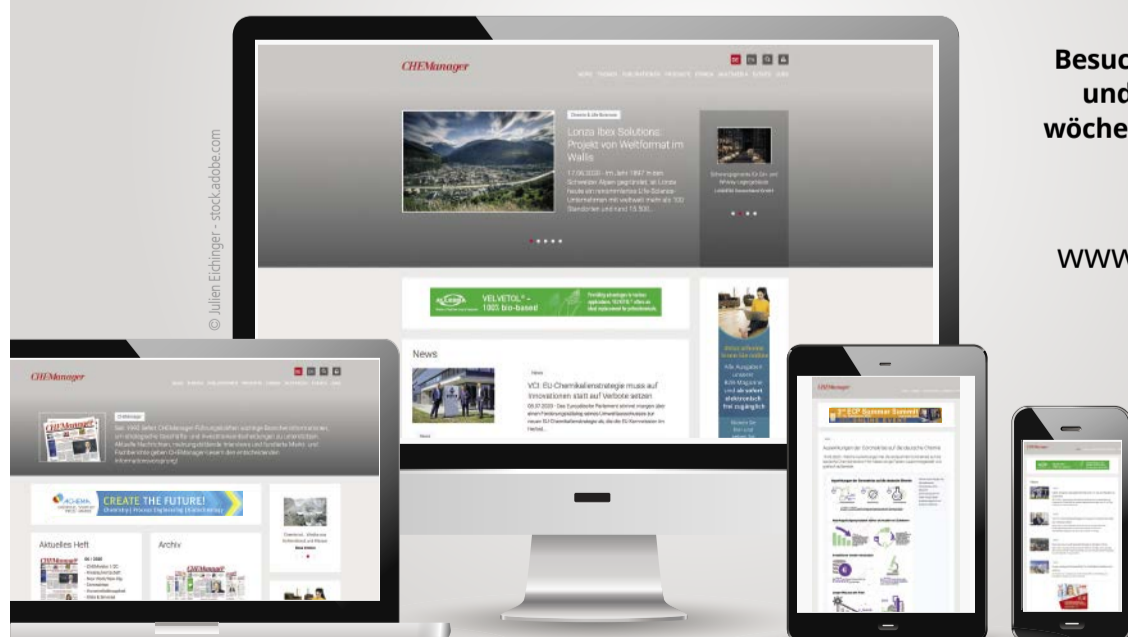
Besuc und wöche

www

© Julien Eichinger - stock.adobe.com

CHEManager

Chemie & Life Sciences

Lonza Ibex Solutions: Projekt von Weltformat im Wallis

17.06.2020 - Im Jahr 1897 in den Schweizer Alpen gegründet, ist Lonza heute ein renommiertes Life-Science-Unternehmen mit weltweit mehr als 100 Standorten und rund 15.500...

VELVETOL® – 100% bio-based

News

VCI: EU-Chemikalienstrategie muss auf Innovationen statt auf Verbote setzen

CHEManager

CREATE THE FUTURE!

Aktuelles Heft

Archiv

CHEManager

CHEManager